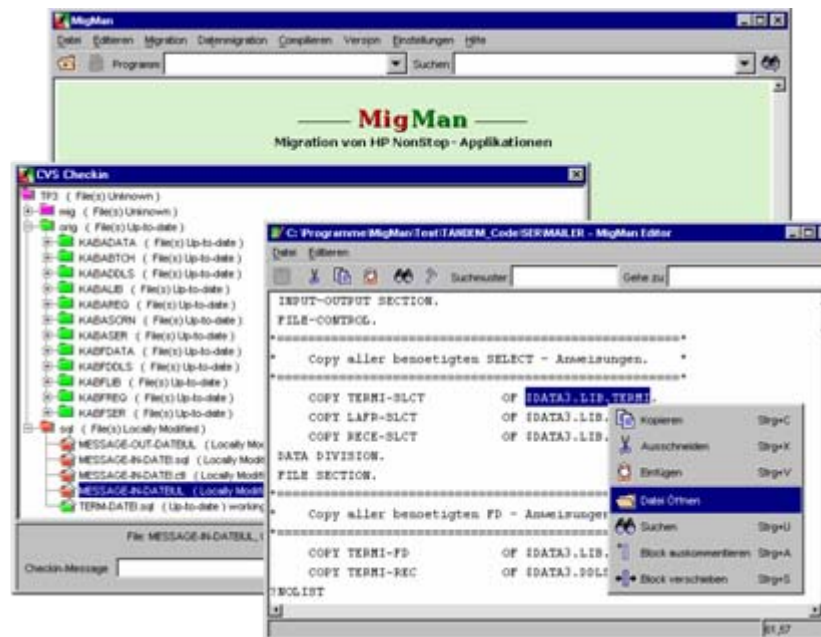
MigMan

Datei Editieren Migration Datenmigration Compilieren Version Einstellungen Hilfe

Programm Suchen

MigMan

Migration von HP NonStop-Applikationen

CVS Checkin

TP3 ( File(s) Unknown )
mig ( File(s) Unknown )
orig ( File(s) Up-to-date )
KABADATA ( File(s) Up-to-date )
KABATCH ( File(s) Up-to-date )
KABADDLS ( File(s) Up-to-date )
KABALIB ( File(s) Up-to-date )
KABAREQ ( File(s) Up-to-date )
KABASCRN ( File(s) Up-to-date )
KABASER ( File(s) Up-to-date )
KABFDATA ( File(s) Up-to-date )
KABFDDLS ( File(s) Up-to-date )
KABFLIB ( File(s) Up-to-date )
KABFREQ ( File(s) Up-to-date )
KABFSER ( File(s) Up-to-date )
sql ( File(s) Locally Modified )
MESSAGE-OUT-DATEI.sql ( Locally Mo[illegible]
MESSAGE-IN-DATEI.sql ( Locally Modi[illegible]
MESSAGE-IN-DATEI.c8 ( Locally Modi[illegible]
MESSAGE-IN-DATEI.L ( Locally Modi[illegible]
TERM-DATEI.sql ( Up-to-date ) working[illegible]

File: MESSAGE-IN-DATEI.L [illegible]

Checkin-Message

C:\Programme\MigMan\Test\TANDEM_Code\SER\MAILER - MigMan Editor

Datei Editieren

Suchmuster Gehe zu

INPUT-OUTPUT SECTION.
FILE-CONTROL.
*=============================================*
* Copy aller besoetigten SELECT - Anweisungen. *
*=============================================*
COPY TERMI-SLCT OF $DATA3.LIB.TERMI.
COPY LAFR-SLCT OF $DATA3.LIB.
COPY RECE-SLCT OF $DATA3.LIB.
DATA DIVISION.
FILE SECTION.
*=============================================*
* Copy aller besoetigten FD - Anweisungen
*=============================================*
COPY TERMI-FD OF $DATA3.LIB.
COPY TERMI-REC OF $DATA3.DDLS
?NOLIST

Kopieren Strg+C
Ausschneiden Strg+X
Einfügen Strg+V
Datei Öffnen
Suchen Strg+U
Block auskommentieren Strg+A
Block verschieben Strg+S

61,57